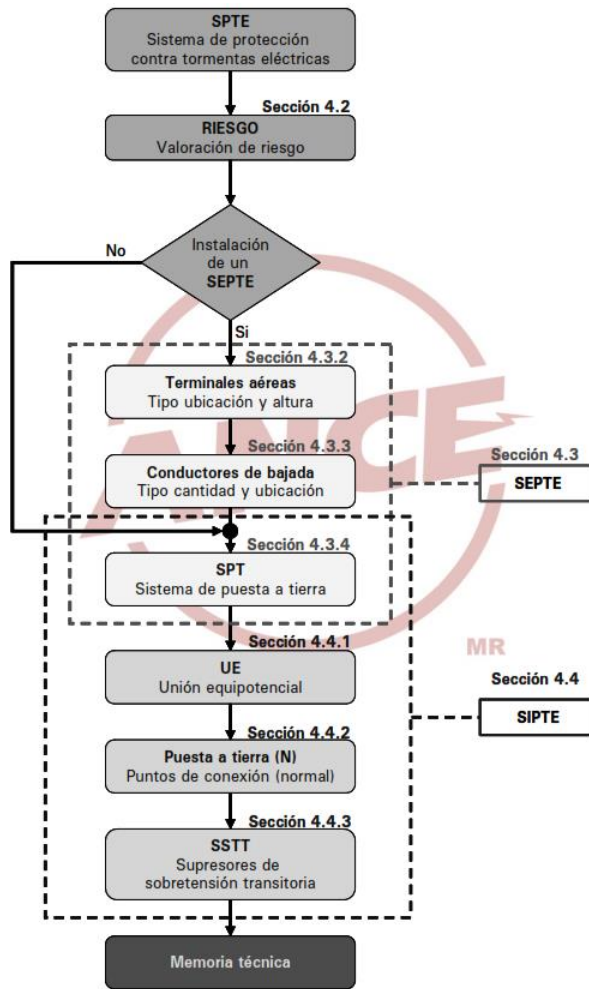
SPTE
Sistema de protección contra tormentas eléctricas

Sección 4.2

RIESGO
Valoración de riesgo

No

Instalación de un SEPTE

Si

Sección 4.3.2

Terminales aéreas
Tipo ubicación y altura

Sección 4.3.3

Conductores de bajada
Tipo cantidad y ubicación

Sección 4.3

SEPTE

Sección 4.3.4

SPT
Sistema de puesta a tierra

ANCE

MR

Sección 4.4.1

UE
Unión equipotencial

Sección 4.4

SIPTE

Sección 4.4.2

Puesta a tierra (N)
Puntos de conexión (normal)

Sección 4.4.3

SSTT
Supresores de sobretensión transitoria

Memoria técnica